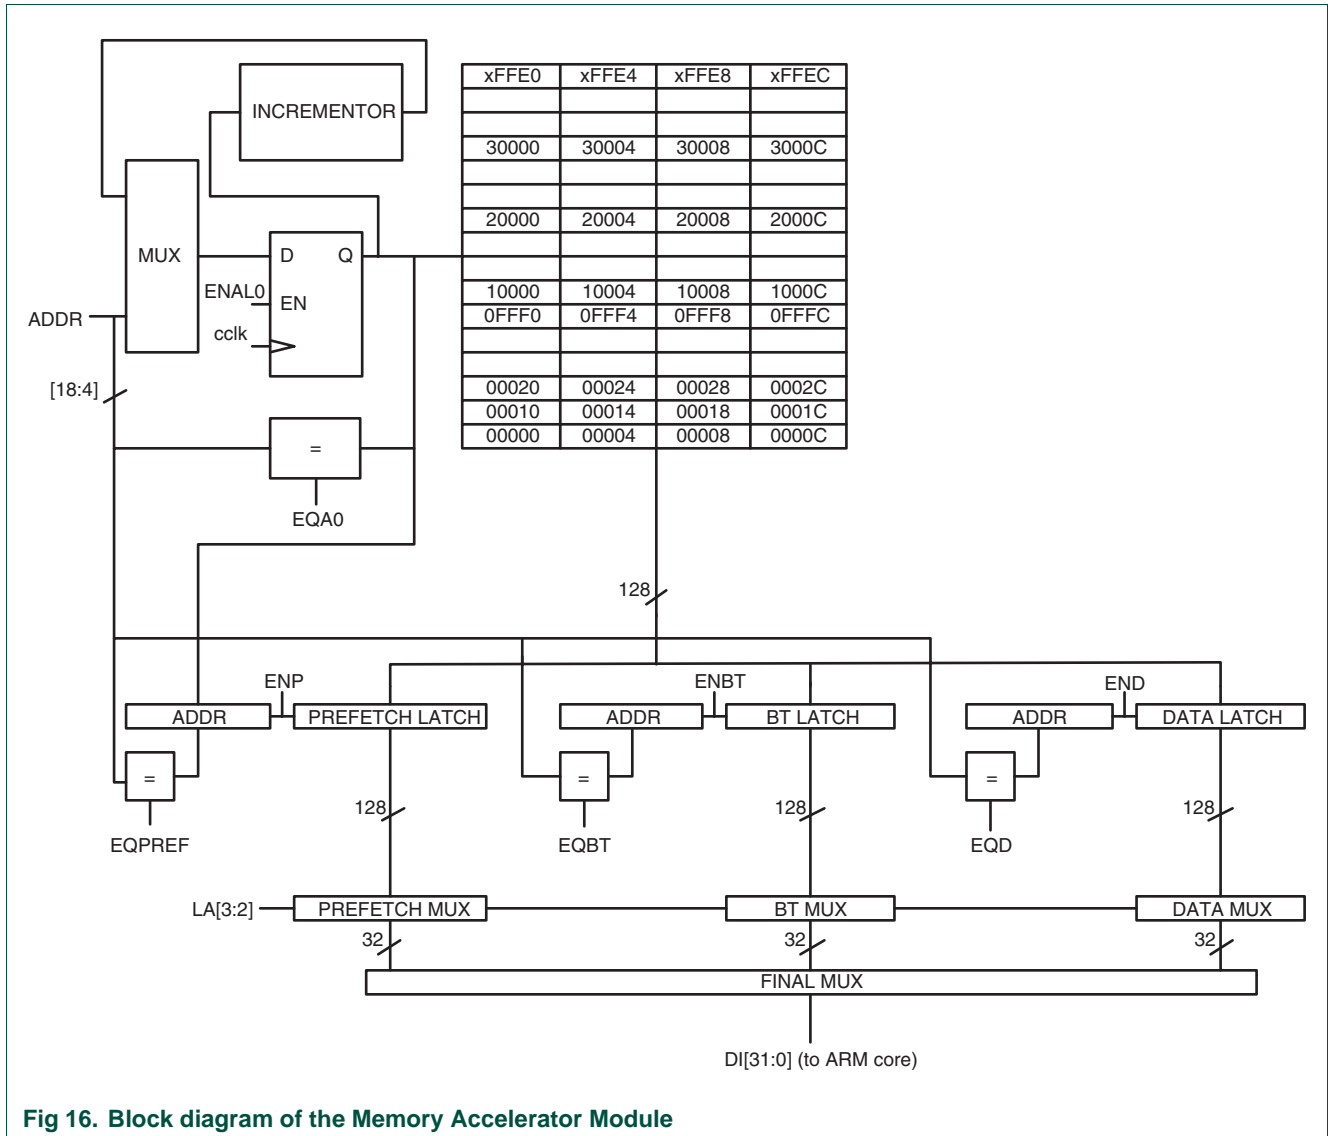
INCREMENTOR

MUX

D

Q

ENAL0

EN

cclk

ADDR

[18:4]

| xFFE0 | xFFE4 | xFFE8 | xFFEC |
|---|---|---|---|
| | | | |
| | | | |
| 30000 | 30004 | 30008 | 3000C |
| | | | |
| | | | |
| 20000 | 20004 | 20008 | 2000C |
| | | | |
| | | | |
| 10000 | 10004 | 10008 | 1000C |
| 0FFF0 | 0FFF4 | 0FFF8 | 0FFFC |
| | | | |
| | | | |
| 00020 | 00024 | 00028 | 0002C |
| 00010 | 00014 | 00018 | 0001C |
| 00000 | 00004 | 00008 | 0000C |

=

EQA0

128

ENP

ADDR

PREFETCH LATCH

ENBT

ADDR

BT LATCH

END

ADDR

DATA LATCH

=

EQPREF

=

EQBT

=

EQD

128

128

128

LA[3:2]

PREFETCH MUX

BT MUX

DATA MUX

32

32

32

FINAL MUX

DI[31:0] (to ARM core)

Fig 16. Block diagram of the Memory Accelerator Module